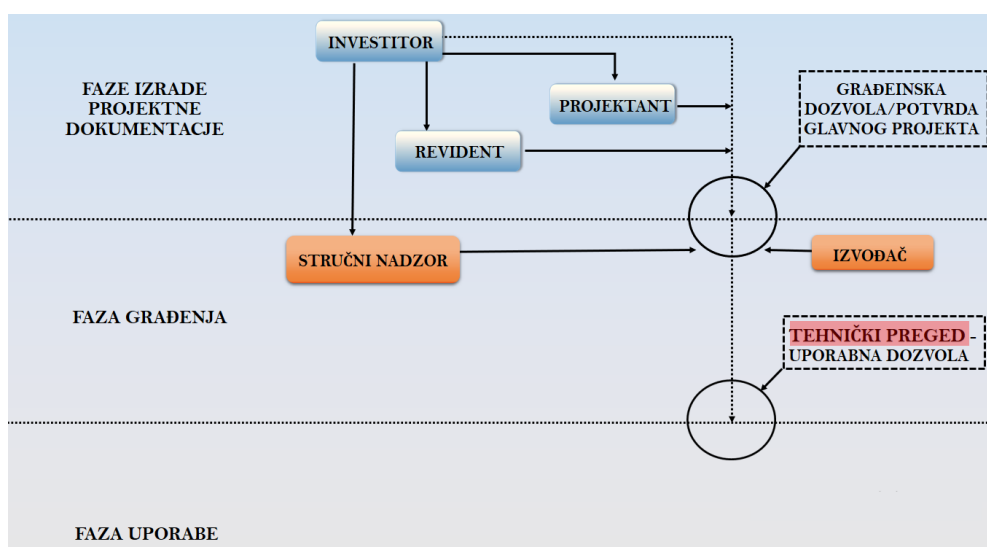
INVESTITOR

FAZE IZRADE PROJEKTNE DOKUMENTACJE

PROJEKTANT

GRAĐEINSKA DOZVOLA/POTVRDA GLAVNOG PROJEKTA

REVIDENT

STRUČNI NADZOR

IZVOĐAČ

FAZA GRAĐENJA

TEHNIČKI PREGED - UPORABNA DOZVOLA

FAZA UPORABE